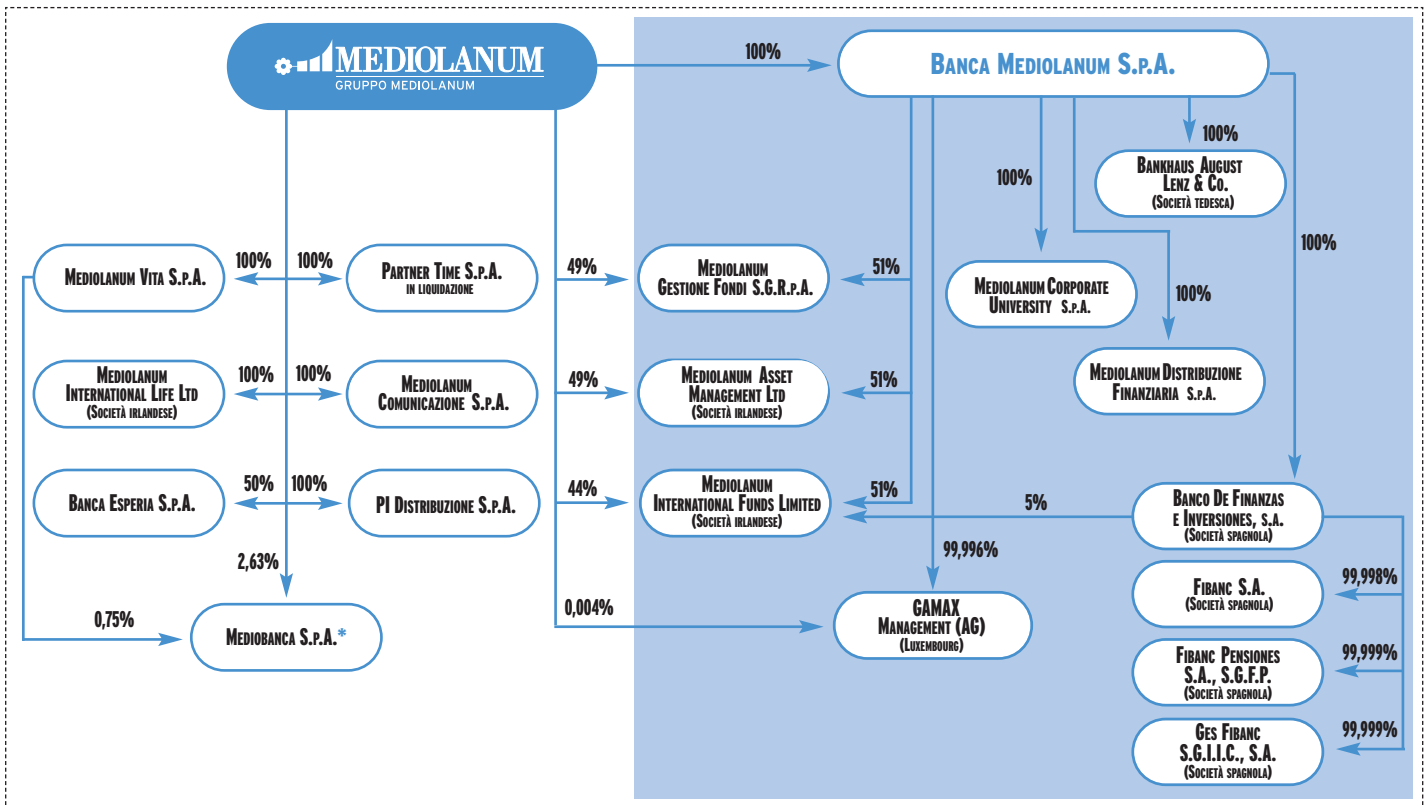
MEDIOLANUM
GRUPPO MEDIOLANUM

100%

Banca Mediolanum S.p.A.

100%

Bankhaus August Lenz & Co.
(Società tedesca)

100%

100%

Mediolanum Vita S.p.A.

100%

100%

Partner Time S.p.A.
in liquidazione

49%

Mediolanum Gestione Fondi S.G.R.p.A.

51%

Mediolanum Corporate University S.p.A.

100%

Mediolanum International Life Ltd
(Società irlandese)

100%

100%

Mediolanum Comunicazione S.p.A.

49%

Mediolanum Asset Management Ltd
(Società irlandese)

51%

Mediolanum Distribuzione Finanziaria S.p.A.

Banca Esperia S.p.A.

50%

100%

PI Distribuzione S.p.A.

44%

Mediolanum International Funds Limited
(Società irlandese)

51%

5%

Banco De Finanzas e Inversiones, S.A.
(Società spagnola)

2,63%

99,996%

0,75%

Mediobanca S.p.A.*

0,004%

GAMAX Management (AG)
(Luxembourg)

Fibanc S.A.
(Società spagnola)

99,998%

Fibanc Pensiones S.A., S.G.F.P.
(Società spagnola)

99,999%

Ges Fibanc S.G.I.I.C., S.A.
(Società spagnola)

99,999%